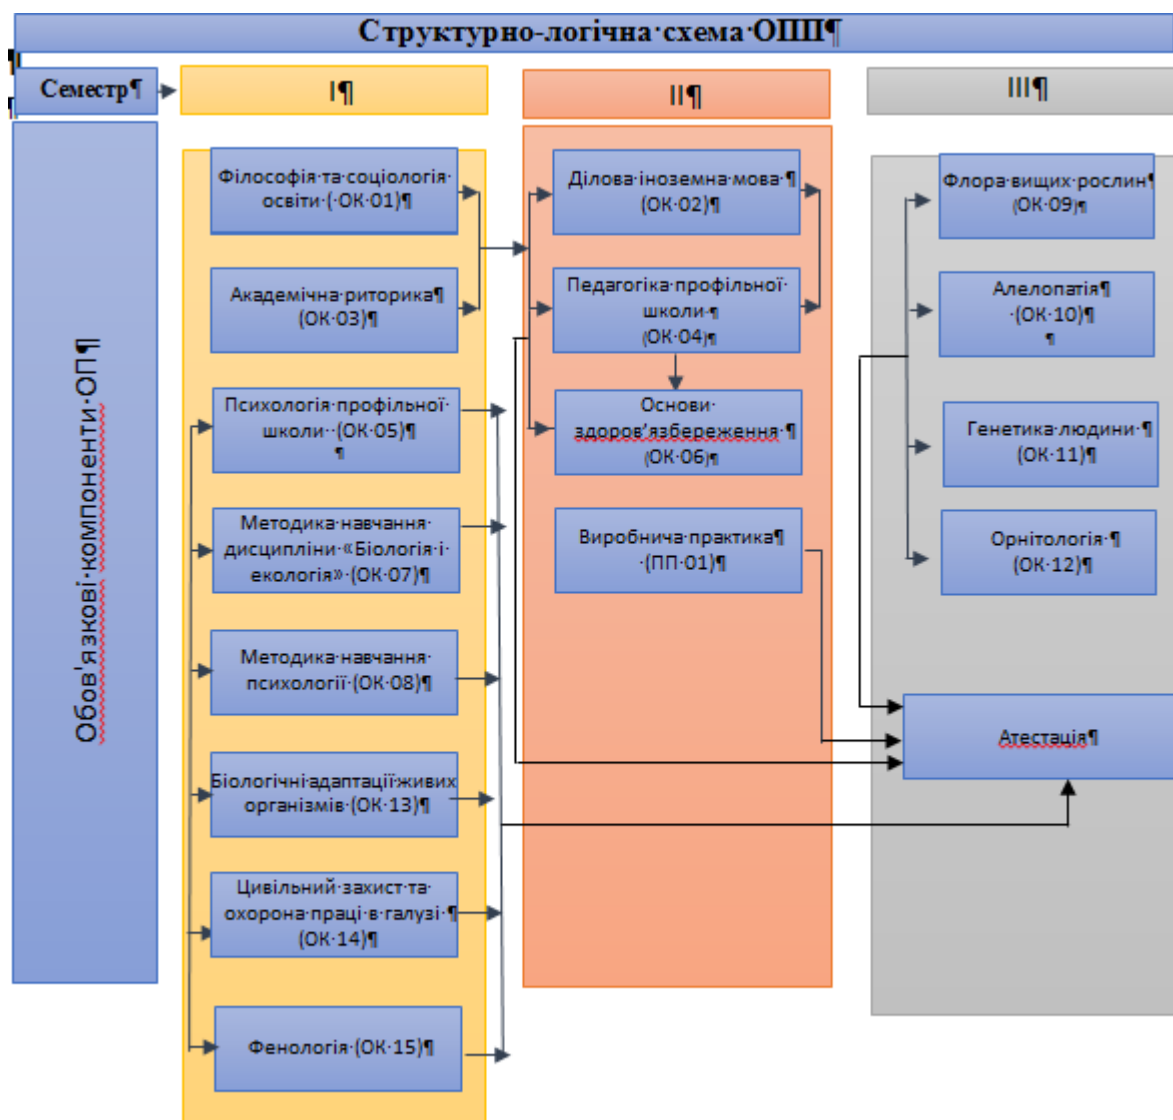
Структурно·логічна·схема·ОПП¶

Семестр¶

I¶

II¶

III¶

Обов'язкові·компоненти·ОП¶

Філософія·та·соціологія·освіти·(·ОК·01)¶

Академічна·риторика¶ (ОК·03)¶

Психологія·профільної·школи··(ОК·05)¶ ¶

Методика·навчання·дисципліни·«Біологія·і·екологія»·(ОК·07)¶

Методика·навчання·психології·(ОК·08)¶

Біологічні·адаптації·живих·організмів·(ОК·13)¶

Цивільний·захист·та·охорона·праці·в·галузі·¶ (ОК·14)¶

Фенологія·(ОК·15)¶

Ділова·іноземна·мова·¶ (ОК·02)¶

Педагогіка·профільної·школи·¶ (ОК·04)¶

Основи·здоров'язбереження·¶ (ОК·06)¶

Виробнича·практика¶ ·(ПП·01)¶

Флора·вищих·рослин¶ (ОК·09)¶

Алелопатія¶ ·(ОК·10)¶ ¶

Генетика·людини·¶ (ОК·11)¶

Орнітологія·¶ (ОК·12)¶

Атестація¶